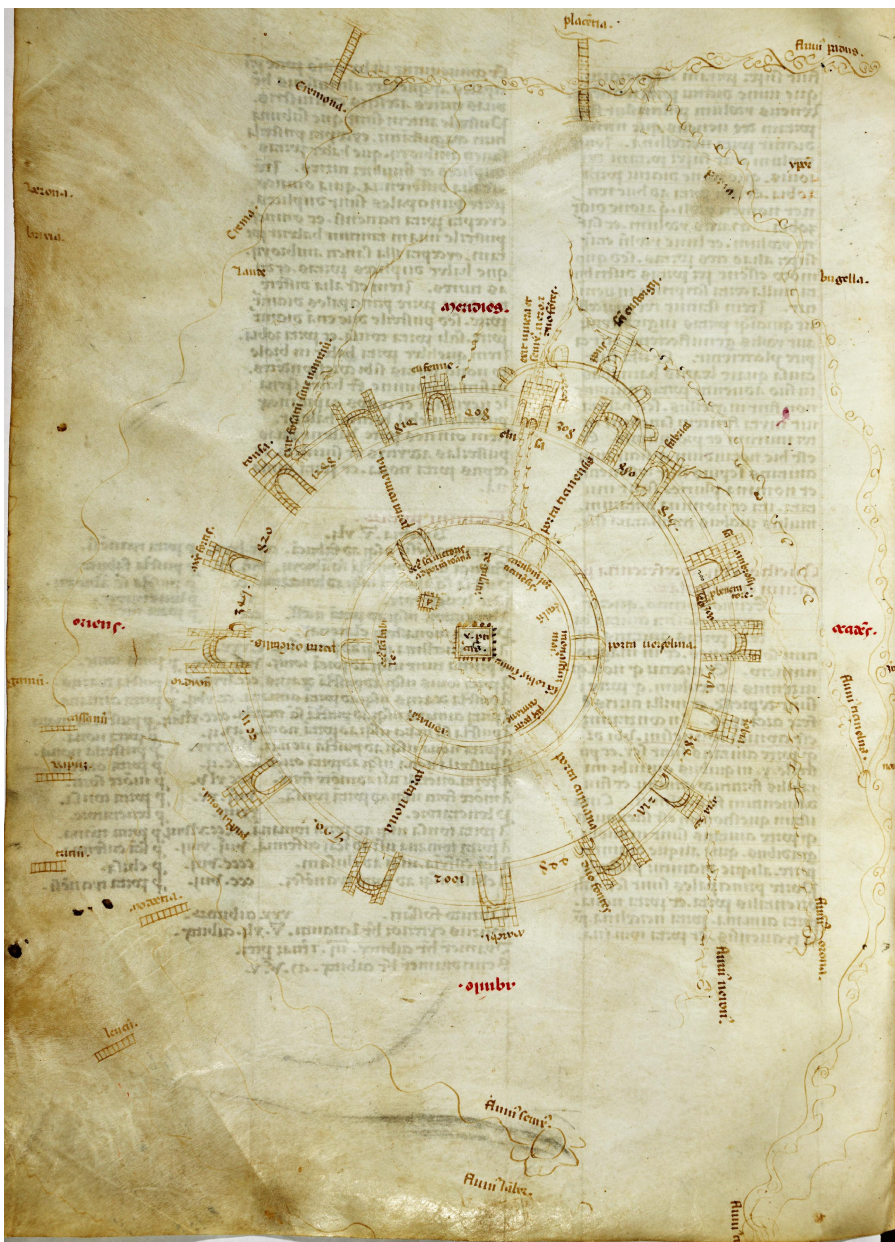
placentia.

flum' padus.

Cremona.

Cremo.

Laude.

bugella.

meridies.

oriens.

occidens.

aquilo.

porta vercelina.

porta romana.

porta ticinensis.

porta comacina.

porta nova.

porta orientalis.

flum' ticinus.

flum' lambrus.

flum' Adua.

flum' Seuesus.